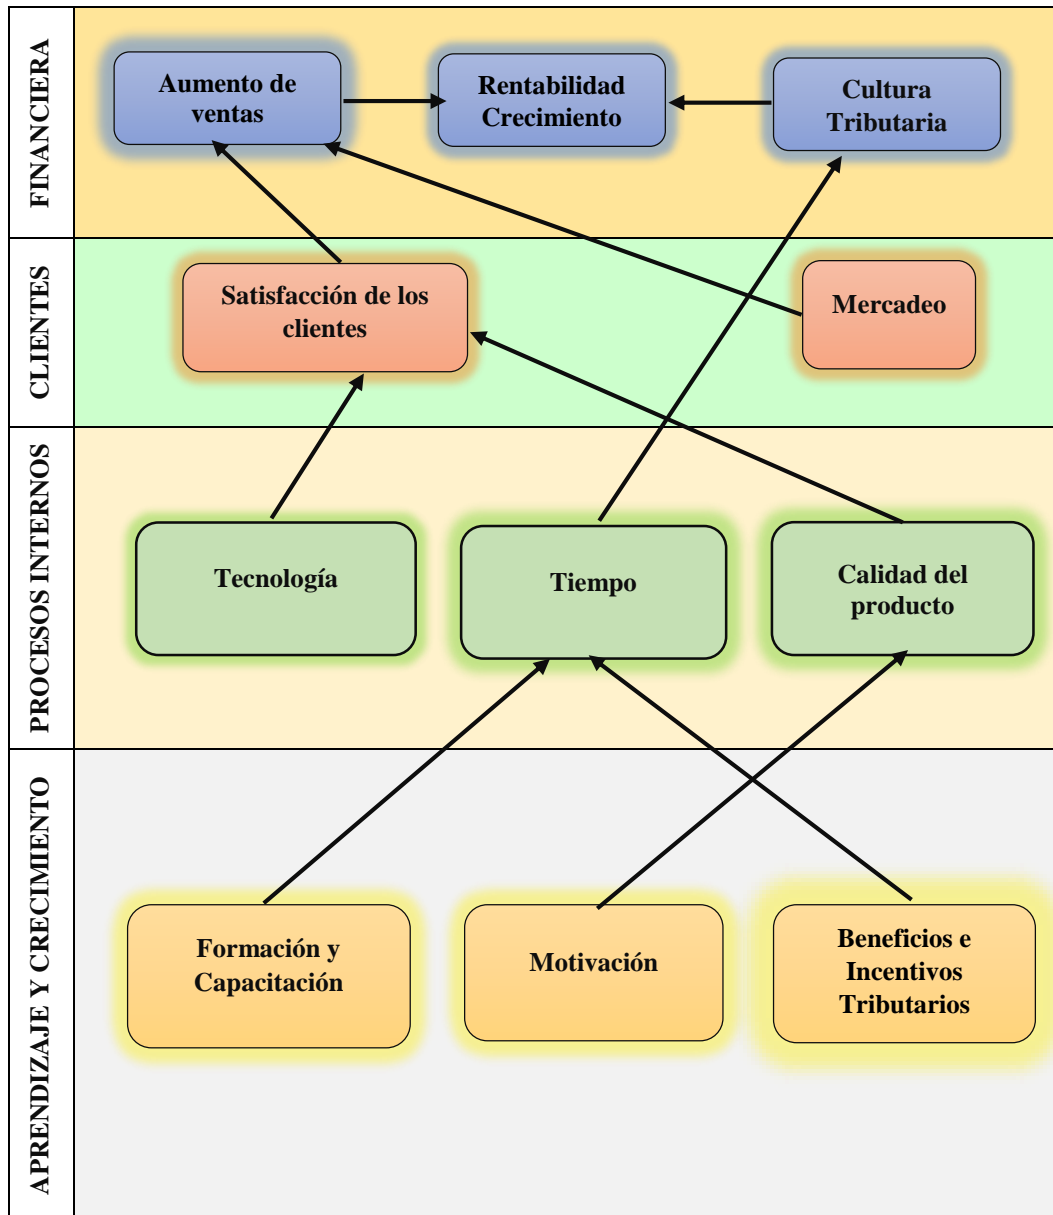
FINANCIERA

Aumento de ventas

Rentabilidad Crecimiento

Cultura Tributaria

CLIENTES

Satisfacción de los clientes

Mercadeo

PROCESOS INTERNOS

Tecnología

Tiempo

Calidad del producto

APRENDIZAJE Y CRECIMIENTO

Formación y Capacitación

Motivación

Beneficios e Incentivos Tributarios